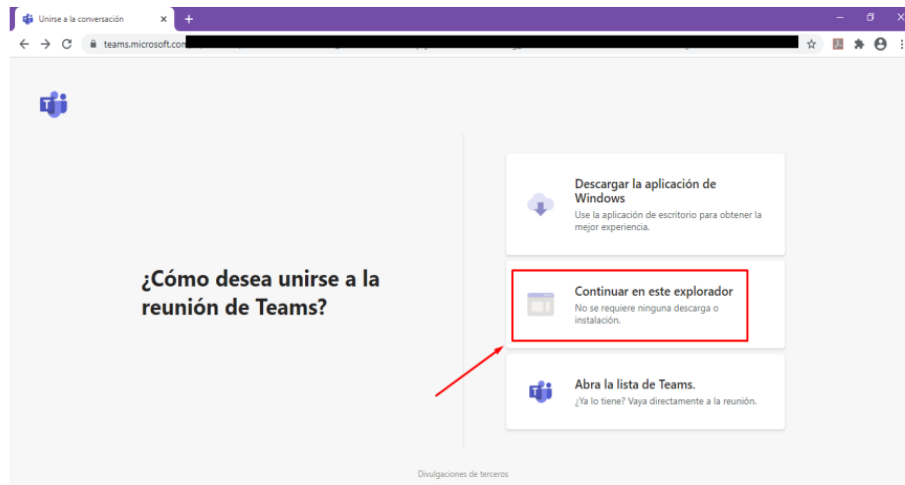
Unirse a la conversación
×
+

teams.microsoft.com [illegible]

¿Cómo desea unirse a la reunión de Teams?

Descargar la aplicación de Windows
Use la aplicación de escritorio para obtener la mejor experiencia.

Continuar en este explorador
No se requiere ninguna descarga o instalación.

Abra la lista de Teams.
¿Ya lo tiene? Vaya directamente a la reunión.

Divulgaciones de terceros